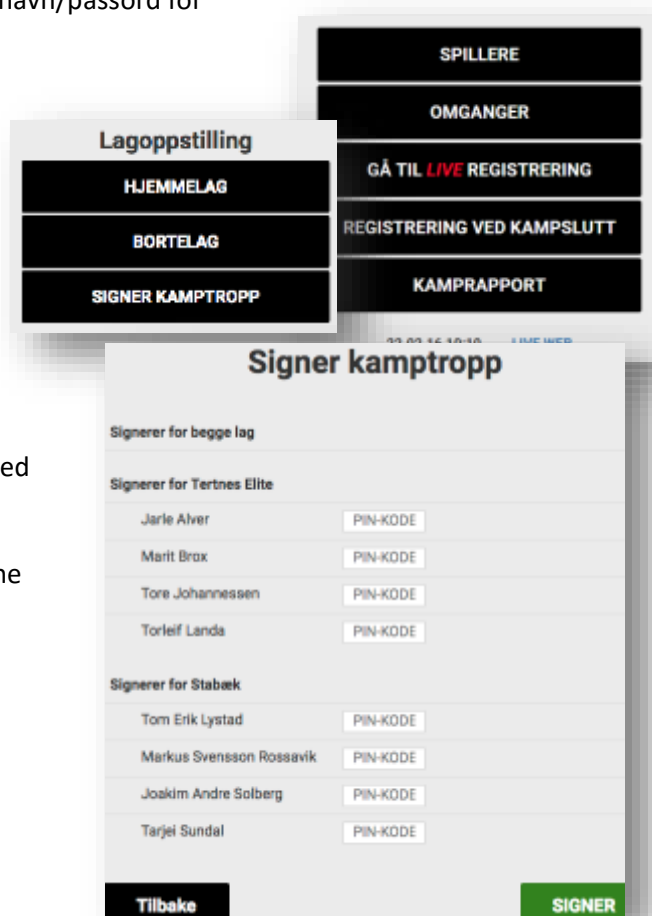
navn/passord for

SPILLERE

OMGANGER

GÅ TIL *LIVE* REGISTRERING

REGISTRERING VED KAMPSLUTT

KAMPRAPPORT

Lagoppstilling

HJEMMELAG

BORTELAG

SIGNER KAMPTROPP

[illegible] LIVE WEB

ed

ne

Signer kamptropp

Signerer for begge lag

Signerer for Tertnes Elite

| | |
|---|---|
| Jarle Alver | PIN-KODE |
| Marit Brox | PIN-KODE |
| Tore Johannessen | PIN-KODE |
| Torleif Landa | PIN-KODE |

Signerer for Stabæk

| | |
|---|---|
| Tom Erik Lystad | PIN-KODE |
| Markus Svensson Rossavik | PIN-KODE |
| Joakim Andre Solberg | PIN-KODE |
| Tarjei Sundal | PIN-KODE |

Tilbake

SIGNER